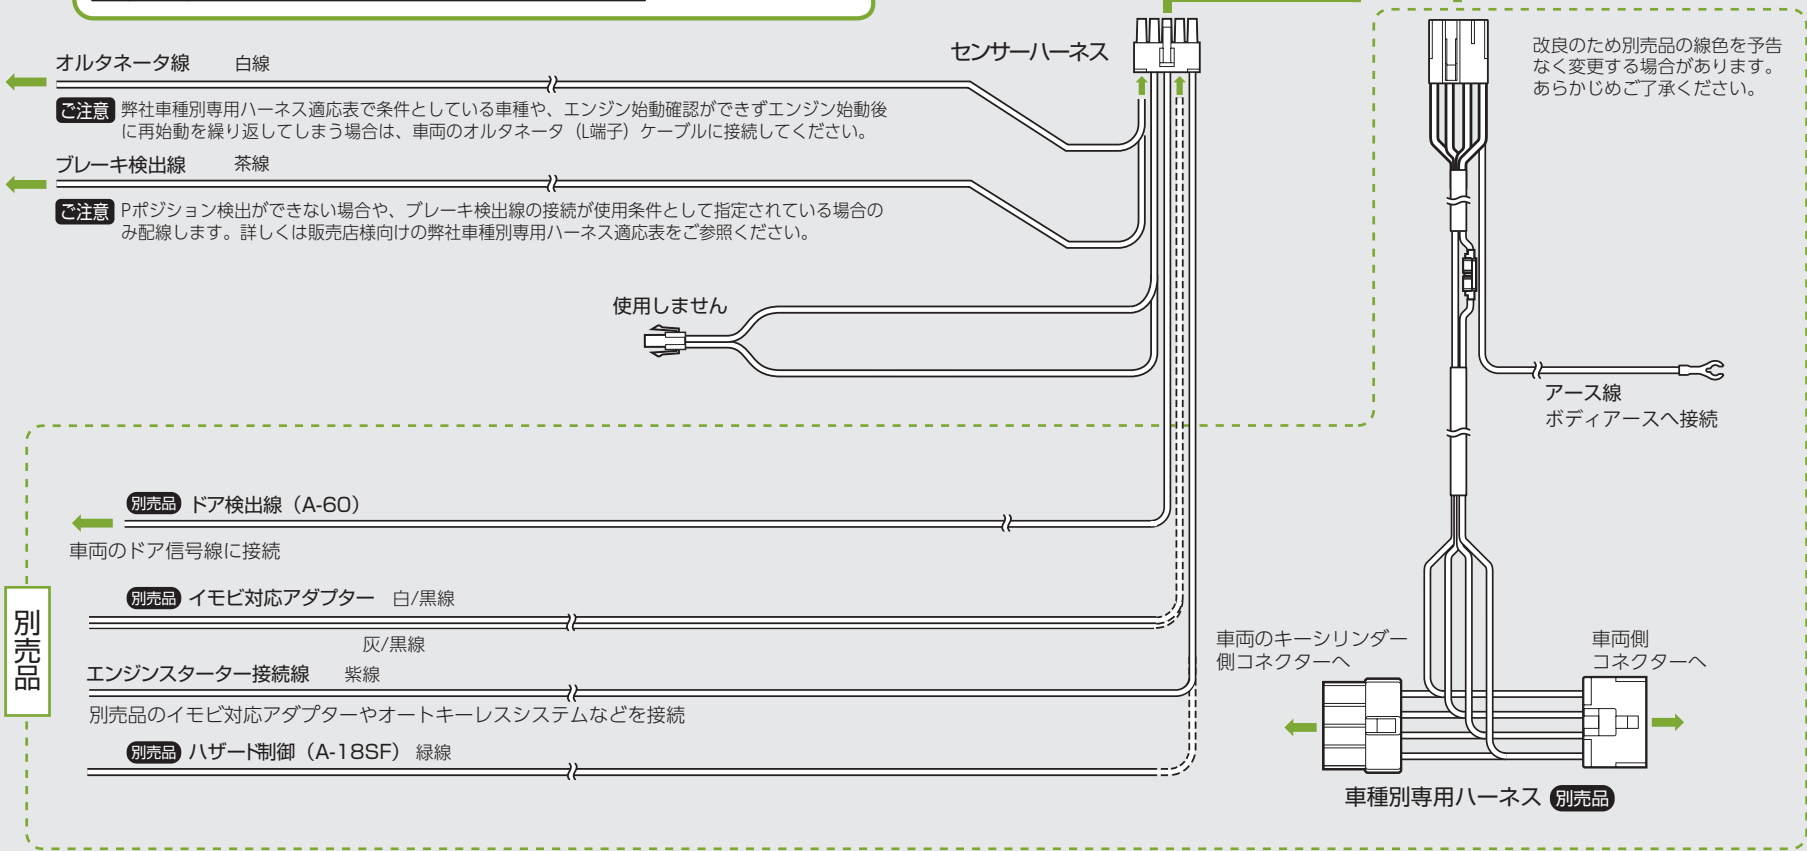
センサーハーネス

改良のため別売品の線色を予告なく変更する場合があります。あらかじめご了承ください。

オルタネータ線　白線

ご注意 弊社車種別専用ハーネス適応表で条件としている車種や、エンジン始動確認ができずエンジン始動後に再始動を繰り返してしまう場合は、車両のオルタネータ（L端子）ケーブルに接続してください。

ブレーキ検出線　茶線

ご注意 Pポジション検出ができない場合や、ブレーキ検出線の接続が使用条件として指定されている場合のみ配線します。詳しくは販売店様向けの弊社車種別専用ハーネス適応表をご参照ください。

使用しません

アース線
ボディアースへ接続

別売品 ドア検出線（A-60）

車両のドア信号線に接続

別売品

別売品 イモビ対応アダプター　白/黒線

灰/黒線

エンジンスターター接続線　紫線

別売品のイモビ対応アダプターやオートキーレスシステムなどを接続

別売品 ハザード制御（A-18SF）緑線

車両のキーシリンダー側コネクターへ

車両側コネクターへ

車種別専用ハーネス 別売品